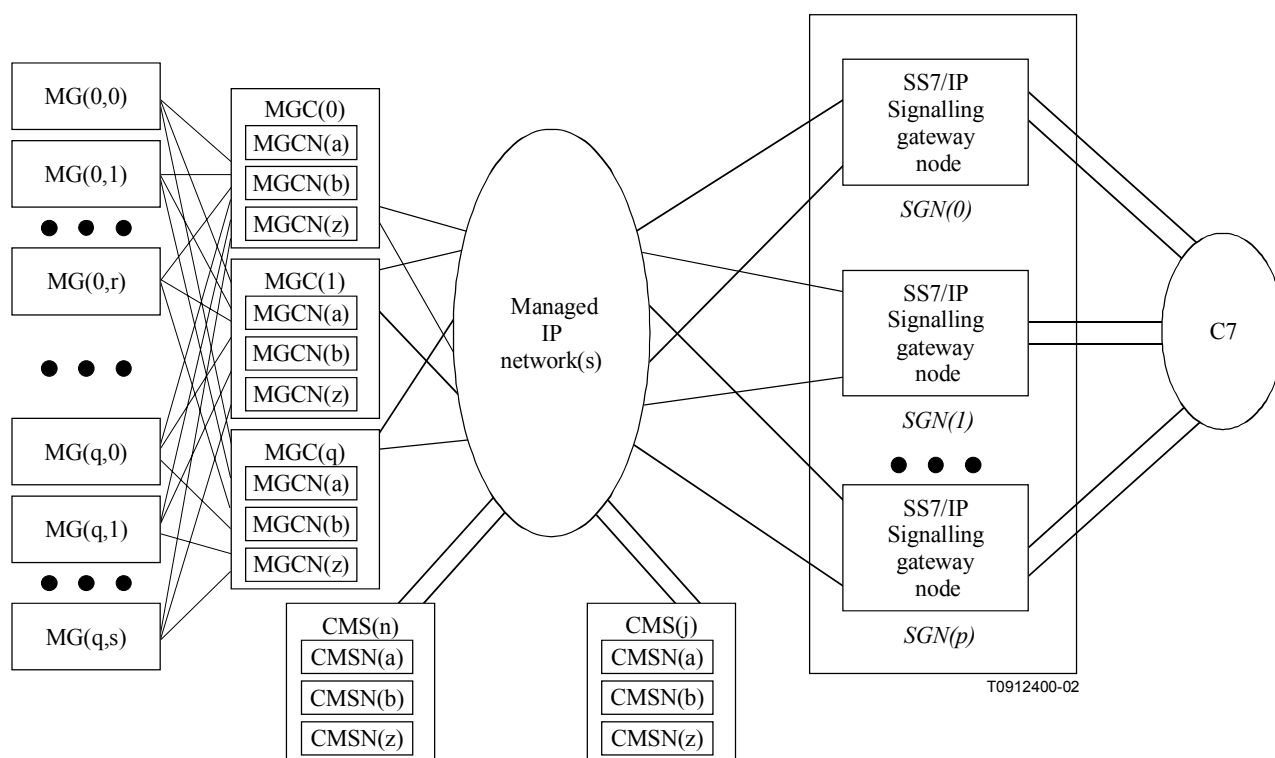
MG(0,0)
MG(0,1)
MG(0,r)
MG(q,0)
MG(q,1)
MG(q,s)

MGC(0)
MGCN(a)
MGCN(b)
MGCN(z)

MGC(1)
MGCN(a)
MGCN(b)
MGCN(z)

MGC(q)
MGCN(a)
MGCN(b)
MGCN(z)

Managed IP network(s)

CMS(n)
CMSN(a)
CMSN(b)
CMSN(z)

CMS(j)
CMSN(a)
CMSN(b)
CMSN(z)

SS7/IP Signalling gateway node
SGN(0)

SS7/IP Signalling gateway node
SGN(1)

SS7/IP Signalling gateway node
SGN(p)

C7

T0912400-02